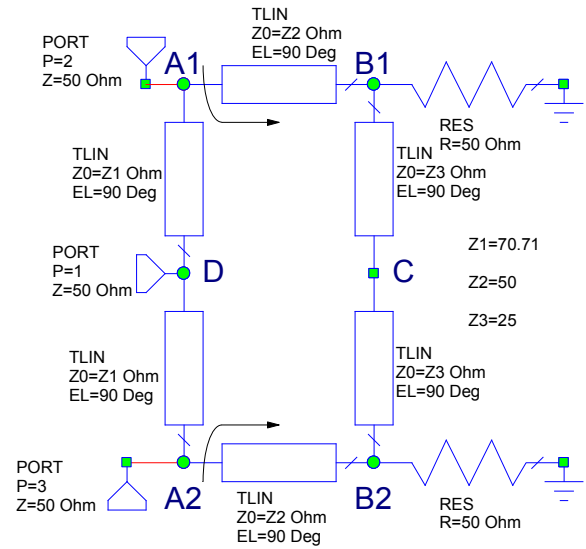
PORT
P=2
Z=50 Ohm

A1

TLIN
Z0=Z2 Ohm
EL=90 Deg

B1

RES
R=50 Ohm

TLIN
Z0=Z1 Ohm
EL=90 Deg

TLIN
Z0=Z3 Ohm
EL=90 Deg

PORT
P=1
Z=50 Ohm

D

C

Z1=70.71

Z2=50

Z3=25

TLIN
Z0=Z1 Ohm
EL=90 Deg

TLIN
Z0=Z3 Ohm
EL=90 Deg

PORT
P=3
Z=50 Ohm

A2

TLIN
Z0=Z2 Ohm
EL=90 Deg

B2

RES
R=50 Ohm